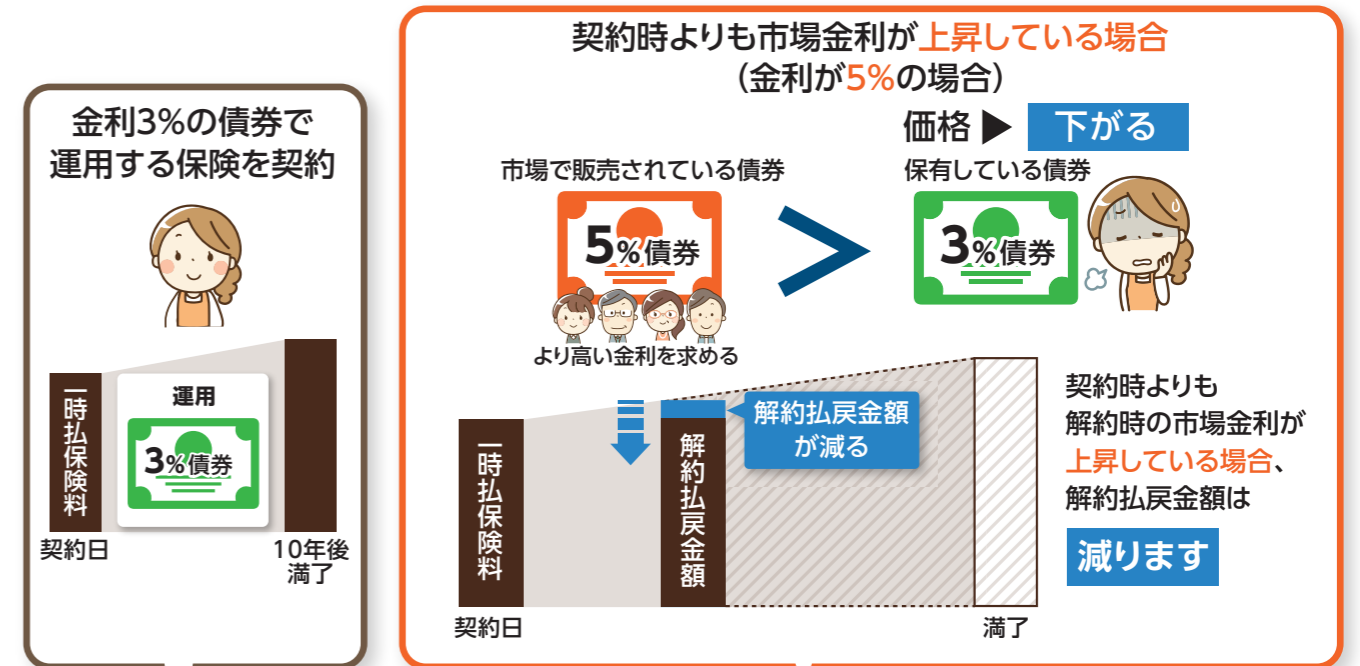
金利3%の債券で運用する保険を契約

一時払保険料

運用

3%債券

契約日

10年後満了

契約時よりも市場金利が上昇している場合
（金利が5%の場合）

価格 ▶ 下がる

市場で販売されている債券

5%債券

より高い金利を求める

保有している債券

3%債券

一時払保険料

解約払戻金額

解約払戻金額が減る

契約日

満了

契約時よりも解約時の市場金利が上昇している場合、解約払戻金額は

減ります